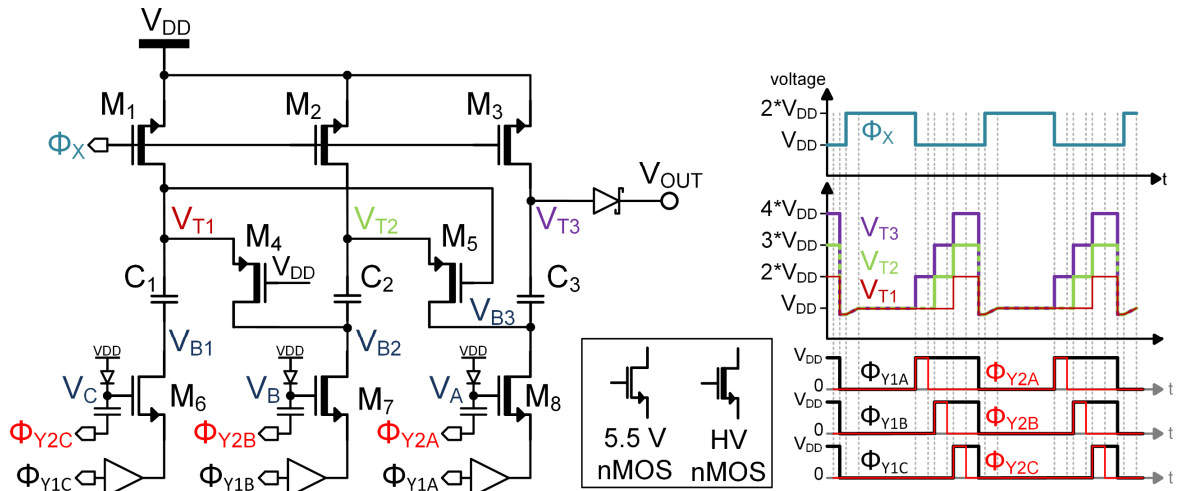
$V_{DD}$

$M_1$ $M_2$ $M_3$

$\Phi_X$

$V_{OUT}$

$V_{T1}$ $M_4$ $V_{DD}$ $V_{T2}$ $M_5$ $V_{T3}$

$C_1$ $C_2$ $C_3$

$V_{B1}$ $V_{B2}$ $V_{B3}$

VDD VDD VDD

$V_C$ $M_6$ $V_B$ $M_7$ $V_A$ $M_8$

$\Phi_{Y2C}$ $\Phi_{Y2B}$ $\Phi_{Y2A}$

$\Phi_{Y1C}$ $\Phi_{Y1B}$ $\Phi_{Y1A}$

5.5 V nMOS

HV nMOS

voltage

2*$V_{DD}$

$V_{DD}$

$\Phi_X$

t

4*$V_{DD}$

3*$V_{DD}$

2*$V_{DD}$

$V_{DD}$

$V_{T3}$

$V_{T2}$

$V_{T1}$

$V_{DD}$ 0 $\Phi_{Y1A}$ $\Phi_{Y2A}$ t

$V_{DD}$ 0 $\Phi_{Y1B}$ $\Phi_{Y2B}$ t

$V_{DD}$ 0 $\Phi_{Y1C}$ $\Phi_{Y2C}$ t